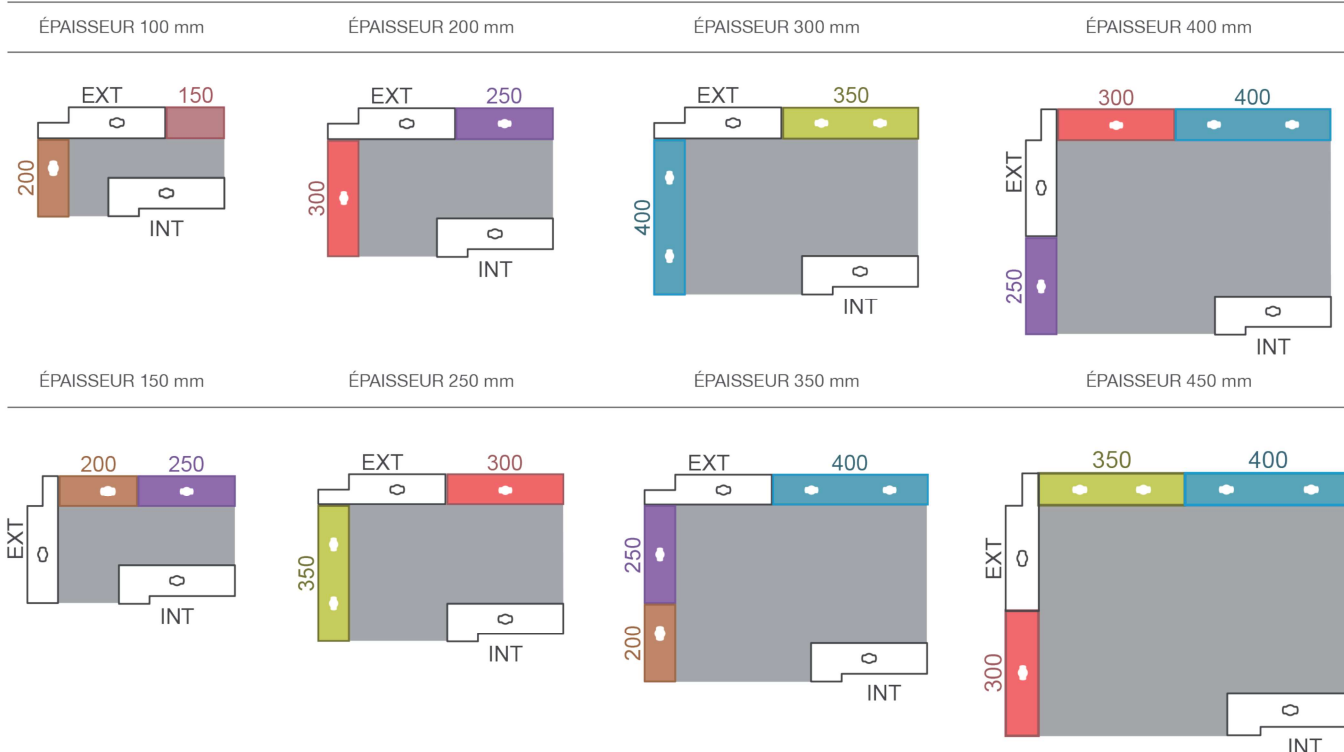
ÉPAISSEUR 100 mm

EXT 150
200
INT

ÉPAISSEUR 200 mm

EXT 250
300
INT

ÉPAISSEUR 300 mm

EXT 350
400
INT

ÉPAISSEUR 400 mm

300 400
EXT
250
INT

ÉPAISSEUR 150 mm

200 250
EXT
INT

ÉPAISSEUR 250 mm

EXT 300
350
INT

ÉPAISSEUR 350 mm

EXT 400
250
200
INT

ÉPAISSEUR 450 mm

350 400
EXT
300
INT